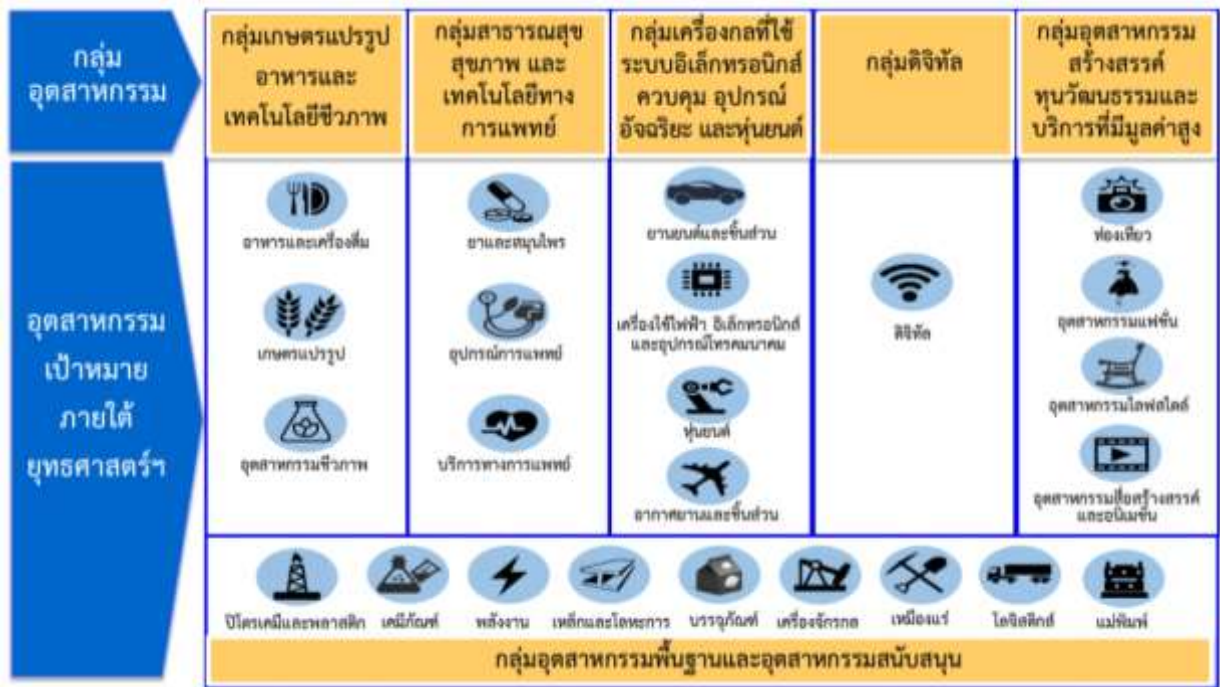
กลุ่ม
อุตสาหกรรม

อุตสาหกรรม
เป้าหมาย
ภายใต้
ยุทธศาสตร์ฯ

| กลุ่มเกษตรแปรรูป อาหารและ เทคโนโลยีชีวภาพ | กลุ่มสาธารณสุข สุขภาพ และ เทคโนโลยีทาง การแพทย์ | กลุ่มเครื่องกลที่ใช้ ระบบอิเล็กทรอนิกส์ ควบคุม อุปกรณ์ อัจฉริยะ และหุ่นยนต์ | กลุ่มดิจิทัล | กลุ่มอุตสาหกรรม สร้างสรรค์ ทุนวัฒนธรรมและ บริการที่มีมูลค่าสูง |
|---|---|---|---|---|
| อาหารและเครื่องดื่ม | ยาและสมุนไพร | ยานยนต์และชิ้นส่วน | ดิจิทัล | ท่องเที่ยว |
| เกษตรแปรรูป | อุปกรณ์การแพทย์ | เครื่องใช้ไฟฟ้า อิเล็กทรอนิกส์ และอุปกรณ์โทรคมนาคม | | อุตสาหกรรมแฟชั่น |
| อุตสาหกรรมชีวภาพ | บริการทางการแพทย์ | หุ่นยนต์ | | อุตสาหกรรมไลฟ์สไตล์ |
| | | อากาศยานและชิ้นส่วน | | อุตสาหกรรมสื่อสร้างสรรค์ และอนิเมชั่น |

ปิโตรเคมีและพลาสติก เคมีภัณฑ์ พลังงาน เหล็กและโลหะการ บรรจุภัณฑ์ เครื่องจักรกล เหมืองแร่ โลจิสติกส์ แม่พิมพ์

กลุ่มอุตสาหกรรมพื้นฐานและอุตสาหกรรมสนับสนุน